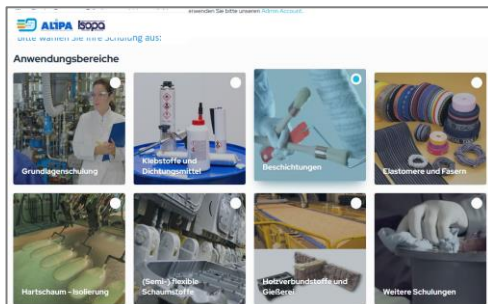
ALIPA ISOPA

anwenden Sie bitte unseren Admin-Account.

Bitte wählen Sie Ihre Schulung aus:

Anwendungsbereiche

Grundlagenschulung

Klebstoffe und Dichtungsmittel

Beschichtungen

Elastomere und Fasern

Hartschaum - Isolierung

(Semi-) flexible Schaumstoffe

Holzverbundstoffe und Gießerei

Weitere Schulungen